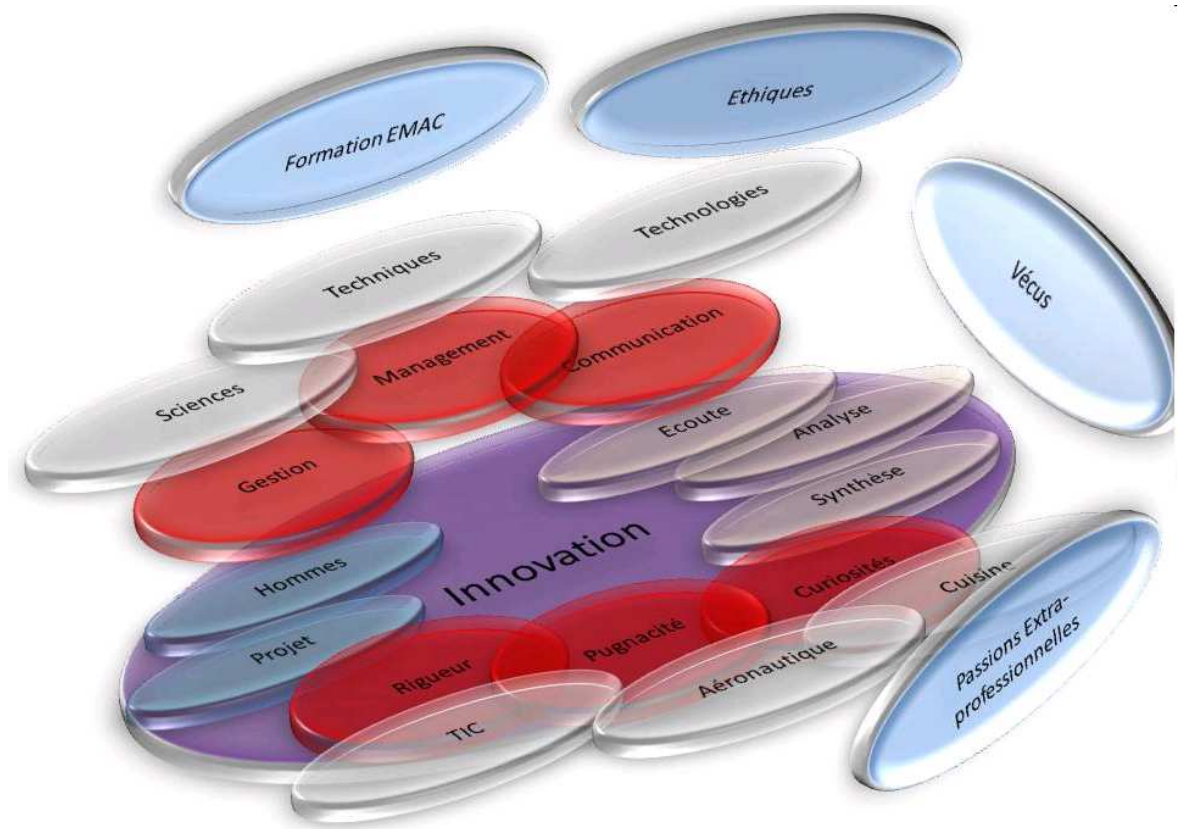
Formation EMAC

Ethiques

Technologies

Vécus

Techniques

Management

Communication

Sciences

Ecoute

Analyse

Gestion

Synthèse

Innovation

Hommes

Curiosités

Cuisine

Projet

Pugnacité

Rigueur

Aéronautique

Passions Extra-professionnelles

TIC